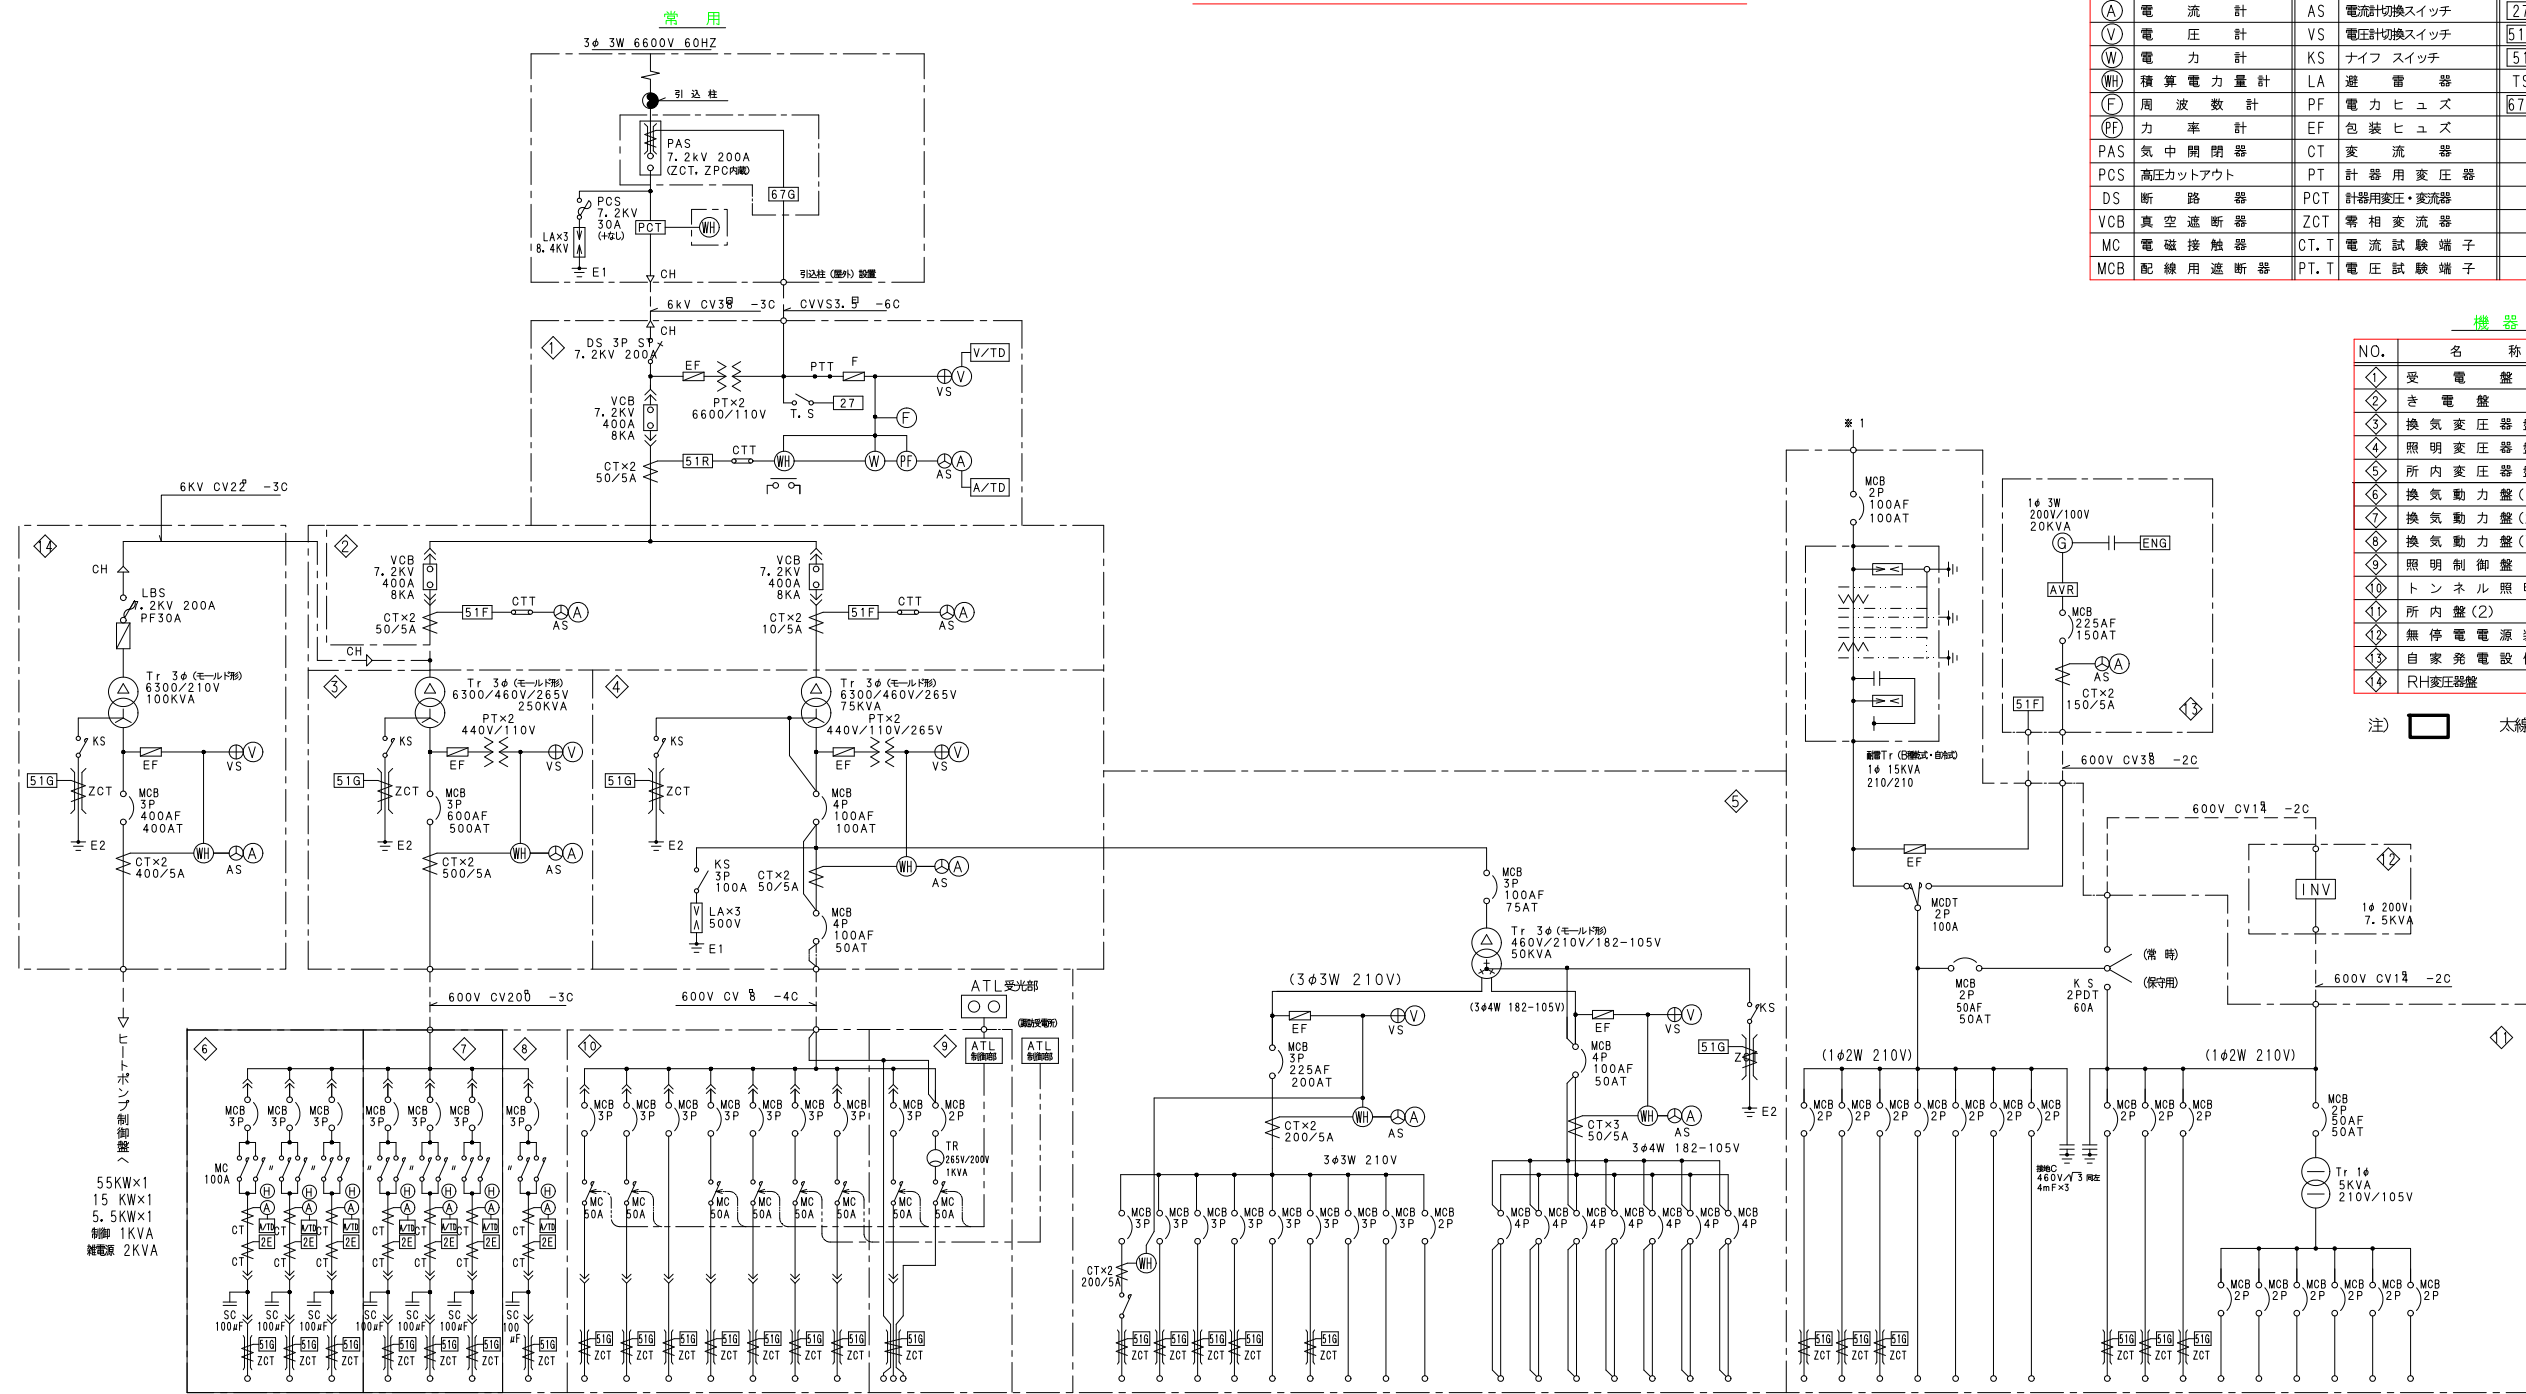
常　用

3φ 3W 6600V 60HZ

引 込 柱

PAS
7.2kV 200A
(ZCT, ZPC内蔵)

67G

PCS
7.2KV
30A
(ヒューズなし)

LA×3
8.4KV

PCT

WH

E1

CH

引込柱 (屋外) 設置

6kV CV38 -3C

CVVS3.5 -6C

CH

1

DS 3P SP
7.2KV 200A

EF

PT×2
6600/110V

PTT

F

VS

V

V/TD

T.S

27

F

VCB
7.2KV
400A
8KA

CT×2
50/5A

51R

CTT

WH

W

PF

AS

A

A/TD

6KV CV22 -3C

14

CH

LBS
7.2KV 200A
PF30A

Tr 3φ (モールド形)
6300/210V
100KVA

KS

51G

ZCT

E2

EF

VS

V

MCB
3P
400AF
400AT

WH

AS

A

CT×2
400/5A

ヒートポンプ制御盤へ

55KW×1
15 KW×1
5.5KW×1
制御 1KVA
雑電源 2KVA

2

VCB
7.2KV
400A
8KA

CT×2
50/5A

51F

CTT

AS

A

CH

VCB
7.2KV
400A
8KA

CT×2
10/5A

51F

CTT

AS

A

3

Tr 3φ (モールド形)
6300/460V/265V
250KVA

PT×2
440V/110V

KS

51G

ZCT

E2

EF

VS

V

MCB
3P
600AF
500AT

WH

AS

A

CT×2
500/5A

4

Tr 3φ (モールド形)
6300/460V/265V
75KVA

PT×2
440V/110V/265V

KS

51G

ZCT

E2

EF

VS

V

MCB
4P
100AF
100AT

WH

AS

A

KS
3P
100A

CT×2
50/5A

LA×3
500V

E1

MCB
4P
100AF
50AT

600V CV200 -3C

600V CV 8 -4C

ATL受光部

(遠隔受電所)

ATL
制御部

ATL
制御部

6

7

8

10

9

MCB
3P

MC
100A

H

A

A/TD

2E

CT

SC
100μF

51G

ZCT

MC
50A

TR
265V/200V
1KVA

MCB
2P

5

※1

MCB
2P
100AF
100AT

耐雷Tr (巳爾蔵式・自冷式)
1φ 15KVA
210/210

EF

MCDT
2P
100A

1φ 3W
200V/100V
20KVA

G

ENG

AVR

MCB
225AF
150AT

AS

A

CT×2
150/5A

51F

13

600V CV38 -2C

600V CV14 -2C

12

INV

1φ 200V
7.5KVA

(常 時)

(保守用)

K S
2PDT
60A

MCB
2P
50AF
50AT

600V CV14 -2C

11

MCB
3P
100AF
75AT

Tr 3φ (モールド形)
460V/210V/182-105V
50KVA

(3φ3W 210V)

(3φ4W 182-105V)

EF

VS

V

MCB
3P
225AF
200AT

CT×2
200/5A

WH

AS

A

3φ3W 210V

EF

VS

V

KS

51G

ZCT

E2

MCB
4P
100AF
50AT

WH

AS

A

CT×3
50/5A

3φ4W 182-105V

CT×2
200/5A

WH

MCB
3P

MCB
2P

MCB
4P

(1φ2W 210V)

(1φ2W 210V)

進相C
460V/√3 両立
4mF×3

MCB
2P
50AF
50AT

Tr 1φ
5KVA
210V/105V

| | | | |
|---|---|---|---|
| A | 電 流 計 | AS | 電流計切換スイッチ |
| V | 電 圧 計 | VS | 電圧計切換スイッチ |
| W | 電 力 計 | KS | ナイフ スイッチ |
| WH | 積 算 電 力 量 計 | LA | 避 雷 器 |
| F | 周 波 数 計 | PF | 電 力 ヒ ュ ズ |
| PF | 力 率 計 | EF | 包 装 ヒ ュ ズ |
| PAS | 気 中 開 閉 器 | CT | 変 流 器 |
| PCS | 高圧カットアウト | PT | 計 器 用 変 圧 器 |
| DS | 断 路 器 | PCT | 計器用変圧・変流器 |
| VCB | 真 空 遮 断 器 | ZCT | 零 相 変 流 器 |
| MC | 電 磁 接 触 器 | CT.T | 電 流 試 験 端 子 |
| MCB | 配 線 用 遮 断 器 | PT.T | 電 圧 試 験 端 子 |

27
51
51
T
67

機 器

| NO. | 名 称 |
|---|---|
| 1 | 受 電 盤 |
| 2 | き 電 盤 |
| 3 | 換 気 変 圧 器 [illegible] |
| 4 | 照 明 変 圧 器 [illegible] |
| 5 | 所 内 変 圧 器 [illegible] |
| 6 | 換 気 動 力 盤 ( |
| 7 | 換 気 動 力 盤 ( |
| 8 | 換 気 動 力 盤 ( |
| 9 | 照 明 制 御 盤 |
| 10 | ト ン ネ ル 照 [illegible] |
| 11 | 所 内 盤 (2) |
| 12 | 無 停 電 電 源 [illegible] |
| 13 | 自 家 発 電 設 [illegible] |
| 14 | RH変圧器盤 |

注)

太線